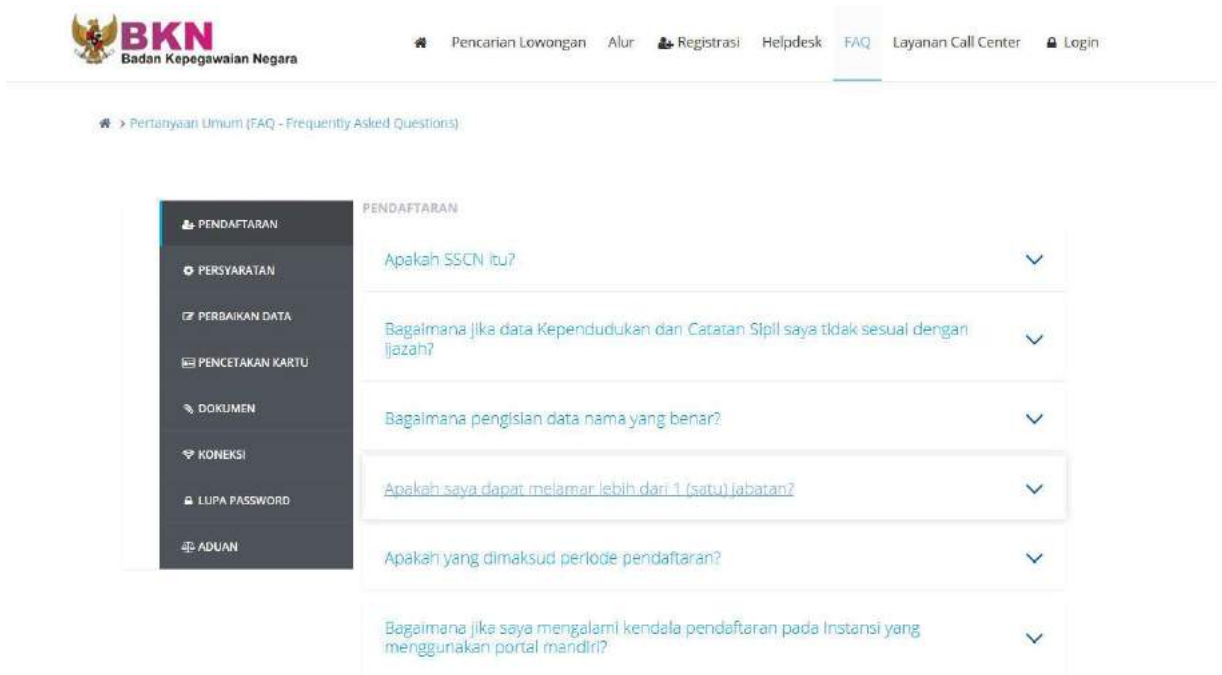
BKN
Badan Kepegawaian Negara

Pencarian Lowongan Alur Registrasi Helpdesk FAQ Layanan Call Center Login

> Pertanyaan Umum (FAQ - Frequently Asked Questions)

PENDAFTARAN
PERSYARATAN
PERBAIKAN DATA
PENCETAKAN KARTU
DOKUMEN
KONEKSI
LUPA PASSWORD
ADUAN

PENDAFTARAN

Apakah SSCN itu?

Bagaimana jika data Kependudukan dan Catatan Sipil saya tidak sesuai dengan ijazah?

Bagaimana pengisian data nama yang benar?

Apakah saya dapat melamar lebih dari 1 (satu) jabatan?

Apakah yang dimaksud periode pendaftaran?

Bagaimana jika saya mengalami kendala pendaftaran pada Instansi yang menggunakan portal mandiri?